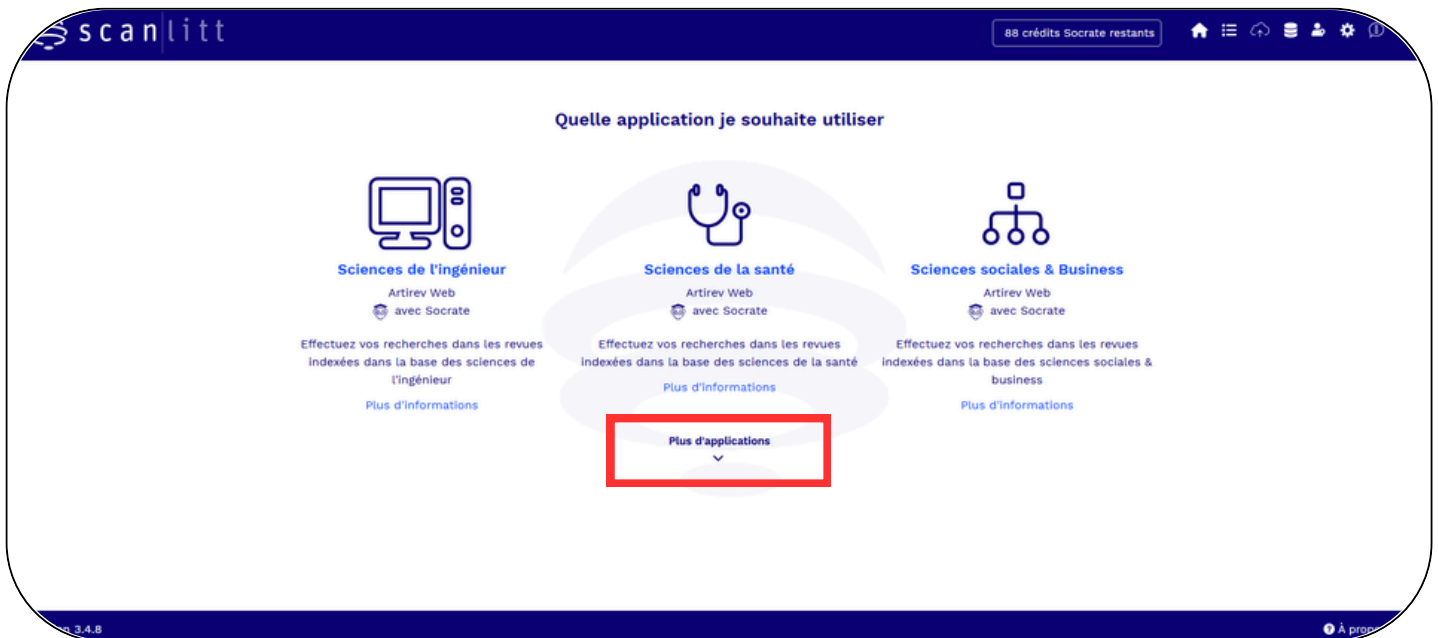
scan|litt

88 crédits Socrate restants

Quelle application je souhaite utiliser

Sciences de l'ingénieur
Artirev Web
avec Socrate
Effectuez vos recherches dans les revues indexées dans la base des sciences de l'ingénieur
Plus d'informations

Sciences de la santé
Artirev Web
avec Socrate
Effectuez vos recherches dans les revues indexées dans la base des sciences de la santé
Plus d'informations

Sciences sociales & Business
Artirev Web
avec Socrate
Effectuez vos recherches dans les revues indexées dans la base des sciences sociales & business
Plus d'informations

Plus d'applications

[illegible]n 3.4.8

À propo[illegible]